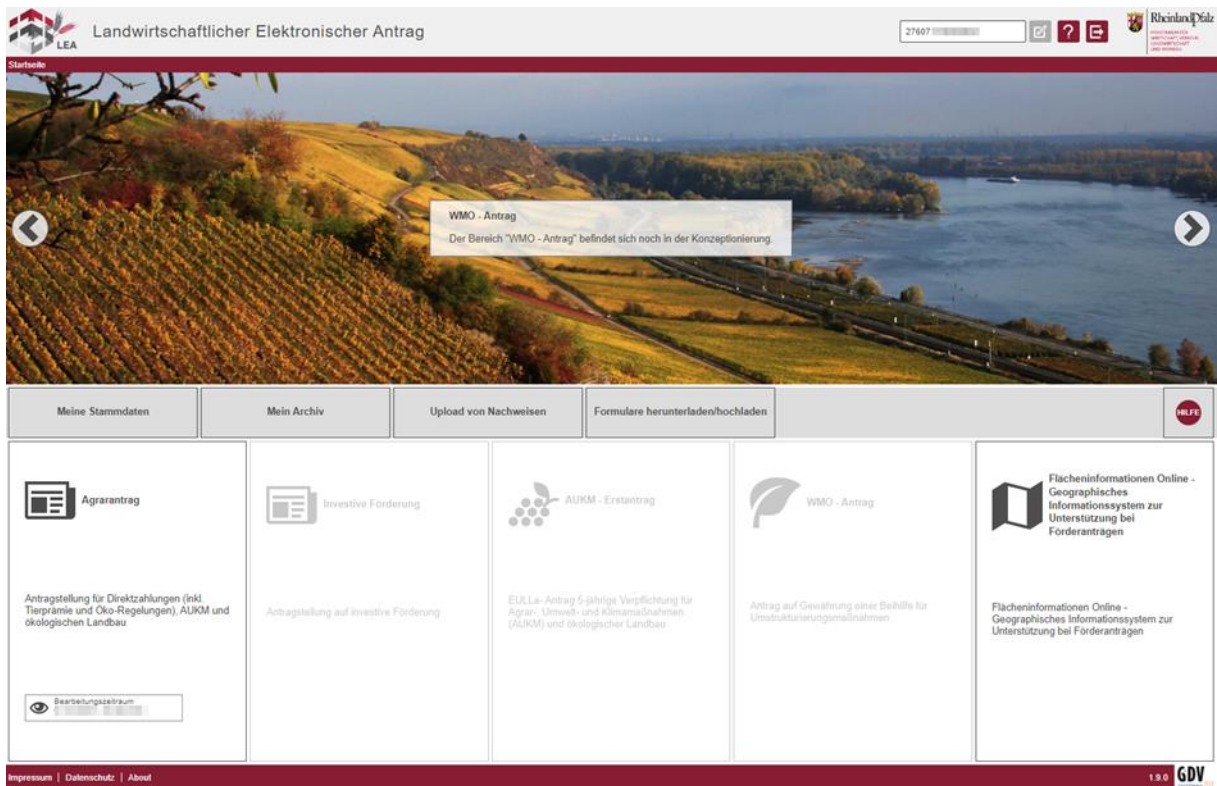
LEA

Landwirtschaftlicher Elektronischer Antrag

27607 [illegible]

?

RheinlandPfalz

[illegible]

Startseite

WMO - Antrag

Der Bereich "WMO - Antrag" befindet sich noch in der Konzeptionierung.

Meine Stammdaten | Mein Archiv | Upload von Nachweisen | Formulare herunterladen/hochladen

HILFE

Agrarantrag

Antragstellung für Direktzahlungen (inkl. Tierprämie und Öko-Regelungen), AUKM und ökologischen Landbau

Bearbeitungszeitraum
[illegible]

Investive Förderung

Antragstellung auf investive Förderung

AUKM - Erstantrag

EULLa- Antrag 5-jährige Verpflichtung für Agrar-, Umwelt- und Klimamaßnahmen (AUKM) und ökologischer Landbau

WMO - Antrag

Antrag auf Gewährung einer Beihilfe für Umstrukturierungsmaßnahmen

Flächeninformationen Online - Geographisches Informationssystem zur Unterstützung bei Förderanträgen

Flächeninformationen Online - Geographisches Informationssystem zur Unterstützung bei Förderanträgen

Impressum | Datenschutz | About

1.9.0 GDV